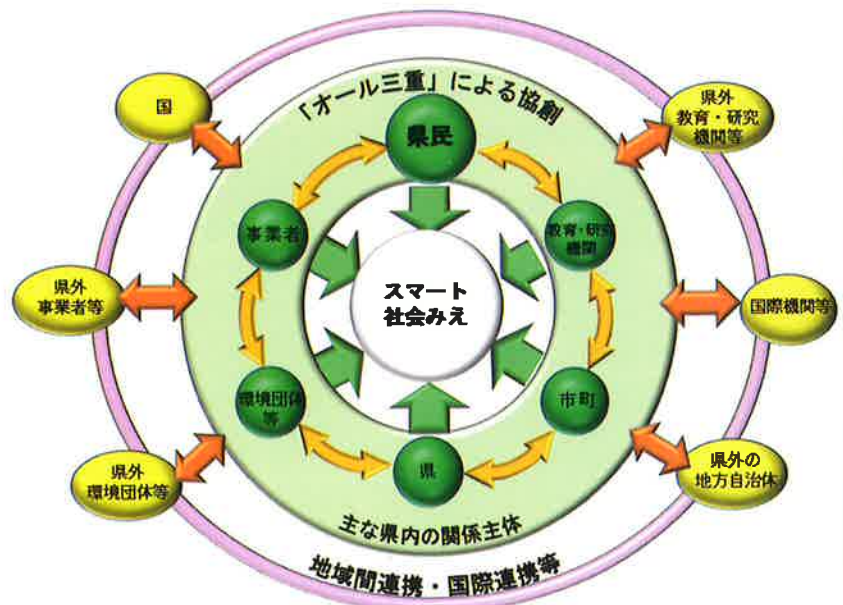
「オール三重」による協創

県民

事業者

教育・研究機関

スマート
社会みえ

環境団体等

市町

県

主な県内の関係主体

地域間連携・国際連携等

国

県外
教育・研究
機関等

県外
事業者等

国際機関等

県外
環境団体等

県外の
地方自治体